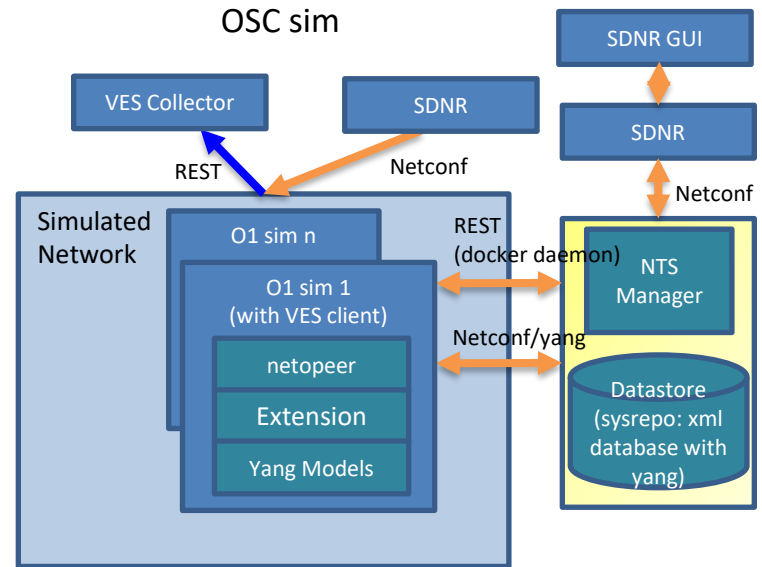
OSC sim

VES Collector

SDNR

SDNR GUI

SDNR

REST

Netconf

Netconf

Simulated Network

O1 sim n

O1 sim 1 (with VES client)

netopeer

Extension

Yang Models

REST (docker daemon)

Netconf/yang

NTS Manager

Datastore (sysrepo: xml database with yang)